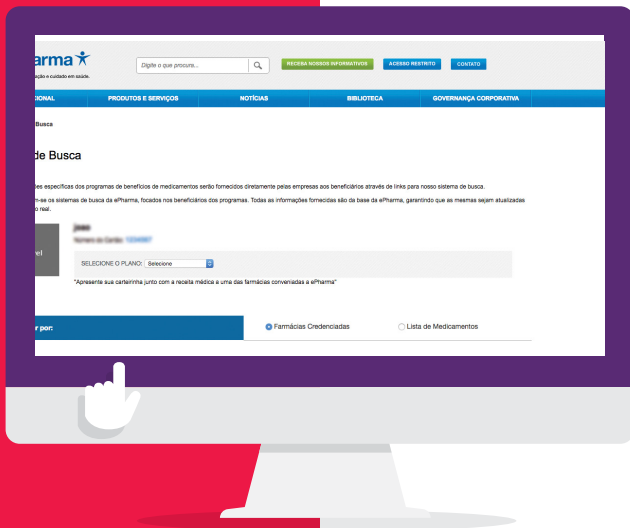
arma

ção e cuidado em saúde.

Digite o que procura...

RECEBA NOSSOS INFORMATIVOS

ACESSO RESTRITO

CONTATO

CIONAL

PRODUTOS E SERVIÇOS

NOTÍCIAS

BIBLIOTECA

GOVERNANÇA CORPORATIVA

Busca

de Busca

es específicas dos programas de benefícios de medicamentos serão fornecidos diretamente pelas empresas aos beneficiários através de links para nosso sistema de busca.

m-se os sistemas de busca da ePharma, focados nos beneficiários dos programas. Todas as informações fornecidas são da base da ePharma, garantindo que as mesmas sejam atualizadas o real.

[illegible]

Número do Cartão: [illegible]

el

SELECIONE O PLANO: Selecione

"Apresente sua carteirinha junto com a receita médica a uma das farmácias conveniadas a ePharma"

r por:

Farmácias Credenciadas

Lista de Medicamentos